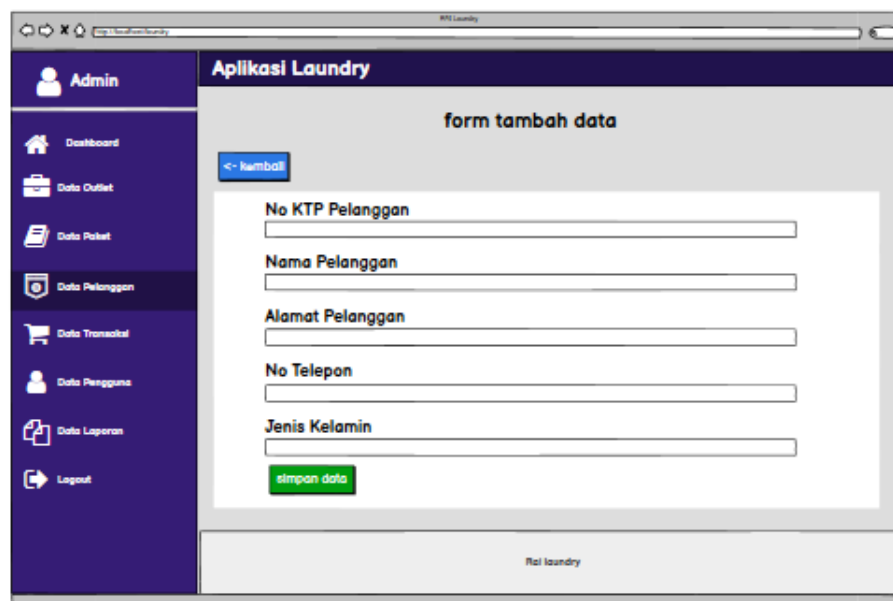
RPl Laundry
http://localhost/laundry

Admin

Dashboard
Data Outlet
Data Paket
Data Pelanggan
Data Transaksi
Data Pengguna
Data Laporan
Logout

Aplikasi Laundry

form tambah data

<- kembali

No KTP Pelanggan

Nama Pelanggan

Alamat Pelanggan

No Telepon

Jenis Kelamin

simpan data

Rpl laundry